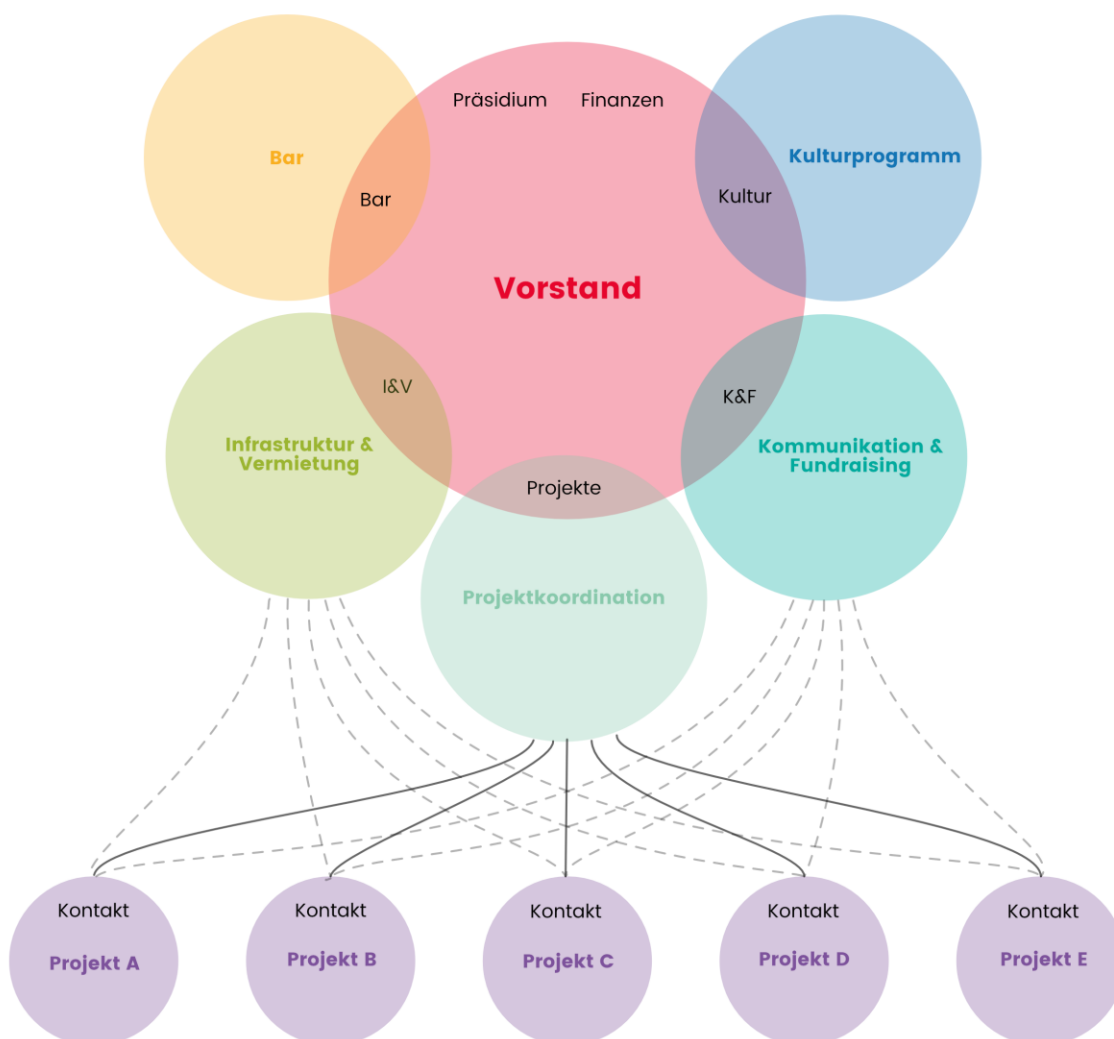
Präsidium Finanzen

Bar

Bar

Kulturprogramm

Kultur

Vorstand

I&V

K&F

Infrastruktur & Vermietung

Kommunikation & Fundraising

Projekte

Projektkoordination

Kontakt
Projekt A

Kontakt
Projekt B

Kontakt
Projekt C

Kontakt
Projekt D

Kontakt
Projekt E